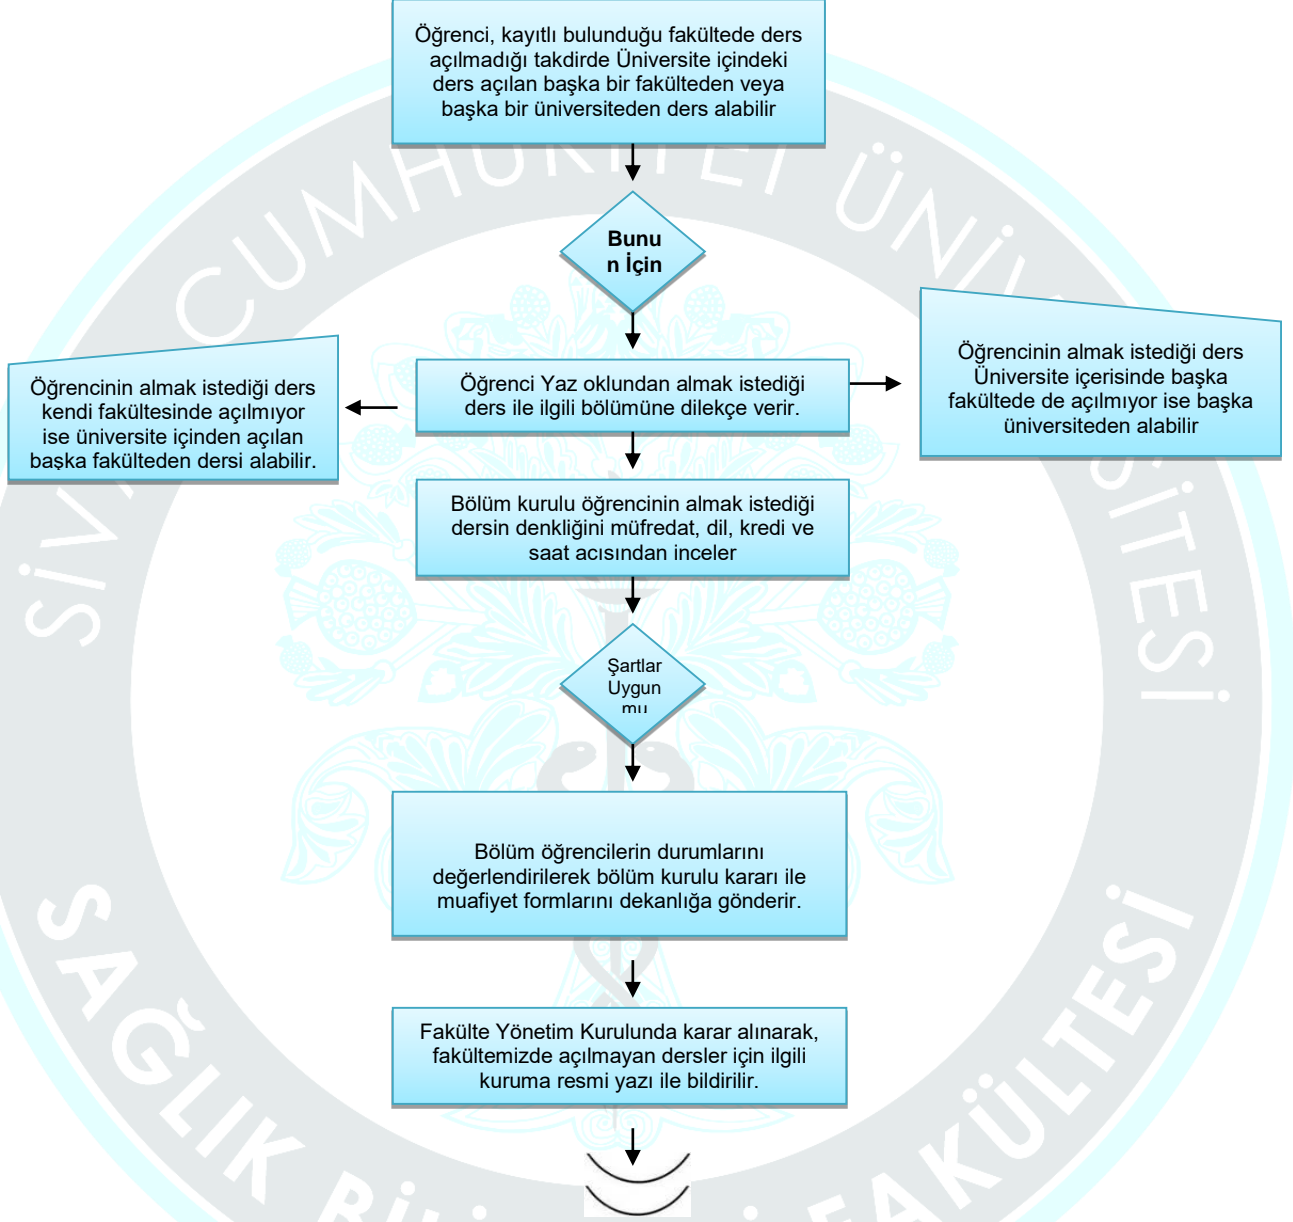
Öğrenci, kayıtlı bulunduğu fakültede ders açılmadığı takdirde Üniversite içindeki ders açılan başka bir fakülteden veya başka bir üniversiteden ders alabilir

Bunu n İçin

Öğrencinin almak istediği ders kendi fakültesinde açılmıyor ise üniversite içinden açılan başka fakülteden dersi alabilir.

Öğrenci Yaz oklundan almak istediği ders ile ilgili bölümüne dilekçe verir.

Öğrencinin almak istediği ders Üniversite içerisinde başka fakültede de açılmıyor ise başka üniversiteden alabilir

Bölüm kurulu öğrencinin almak istediği dersin denkliğini müfredat, dil, kredi ve saat acısından inceler

Şartlar Uygun mu

Bölüm öğrencilerin durumlarını değerlendirilerek bölüm kurulu kararı ile muafiyet formlarını dekanlığa gönderir.

Fakülte Yönetim Kurulunda karar alınarak, fakültemizde açılmayan dersler için ilgili kuruma resmi yazı ile bildirilir.

SİVAS CUMHURİYET ÜNİVERSİTESİ
SAĞLIK Bİ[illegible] FAKÜLTESİ